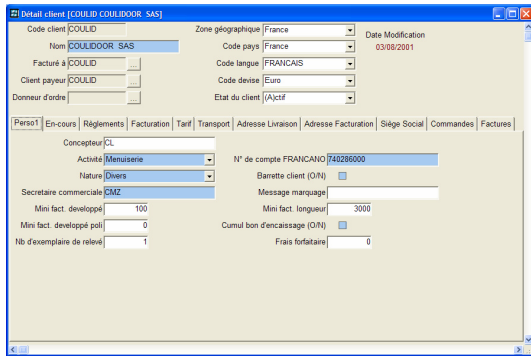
Détail client [COULID COULIDOOR SAS]

Code client COULID
Nom COULIDOOR SAS
Facturé à COULID ...
Client payeur COULID ...
Donneur d'ordre ...

Zone géographique France
Code pays France
Code langue FRANCAIS
Code devise Euro
Etat du client (A)ctif

Date Modification
03/08/2001

Perso1 | En-cours | Réglements | Facturation | Tarif | Transport | Adresse Livraison | Adresse Facturation | Siège Social | Commandes | Factures

Concepteur CL
Activité Menuiserie
Nature Divers
Secretaire commerciale CMZ
Mini fact. developpé 100
Mini fact. developpé poli 0
Nb d'exemplaire de relevé 1

N° de compte FRANCANO 740286000
Barrette client (O/N)
Message marquage
Mini fact. longueur 3000
Cumul bon d'encaissage (O/N)
Frais forfaitaire 0